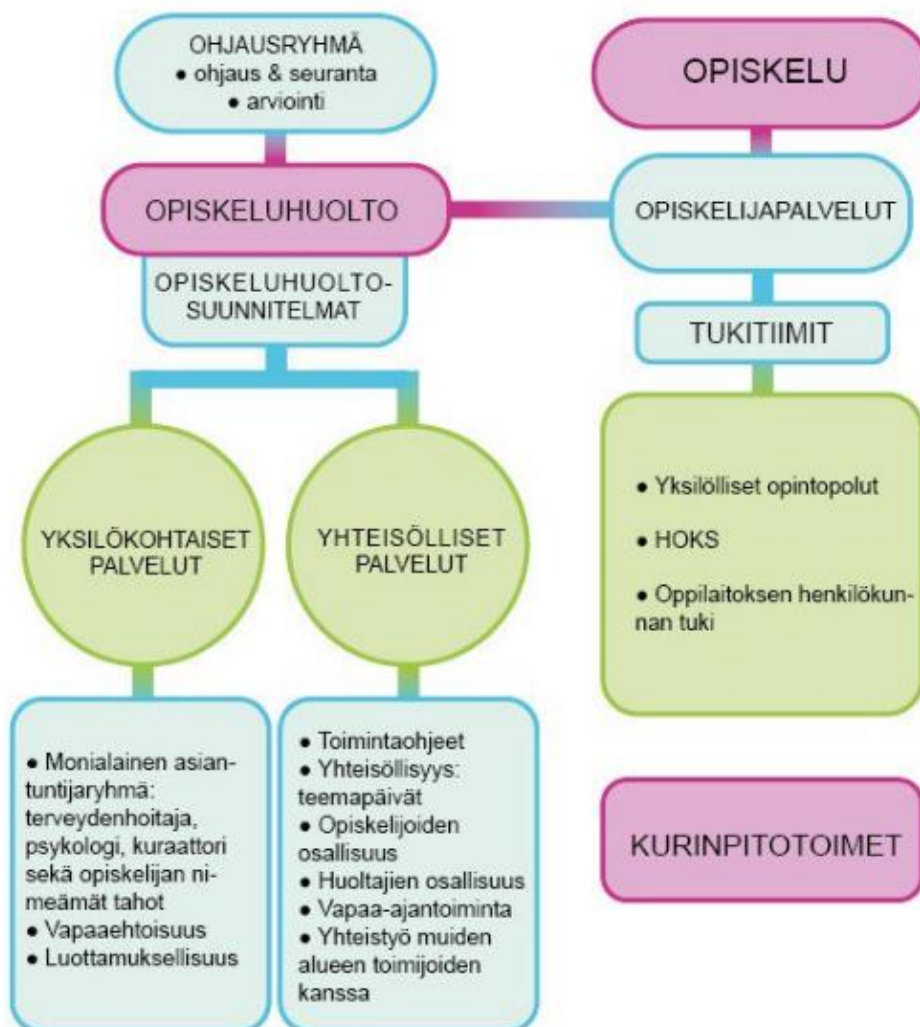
OHJAUSRYHMÄ
• ohjaus & seuranta
• arviointi

OPISKELU

OPISKELUHUOLTO

OPISKELIJAPALVELUT

OPISKELUHUOLTOSUUNNITELMAT

TUKITIIMIT

YKSILÖKOHTAISET PALVELUT

YHTEISÖLLISET PALVELUT

• Yksilölliset opintopolut
• HOKS
• Oppilaitoksen henkilökunnan tuki

• Monialainen asiantuntijaryhmä: terveydenhoitaja, psykologi, kuraattori sekä opiskelijan nimeämät tahot
• Vapaaehtoisuus
• Luottamuksellisuus

• Toimintaohjeet
• Yhteisöllisyys: teemapäivät
• Opiskelijoiden osallisuus
• Huoltajien osallisuus
• Vapaa-ajantoiminta
• Yhteistyö muiden alueen toimijoiden kanssa

KURINPITOTOIMET